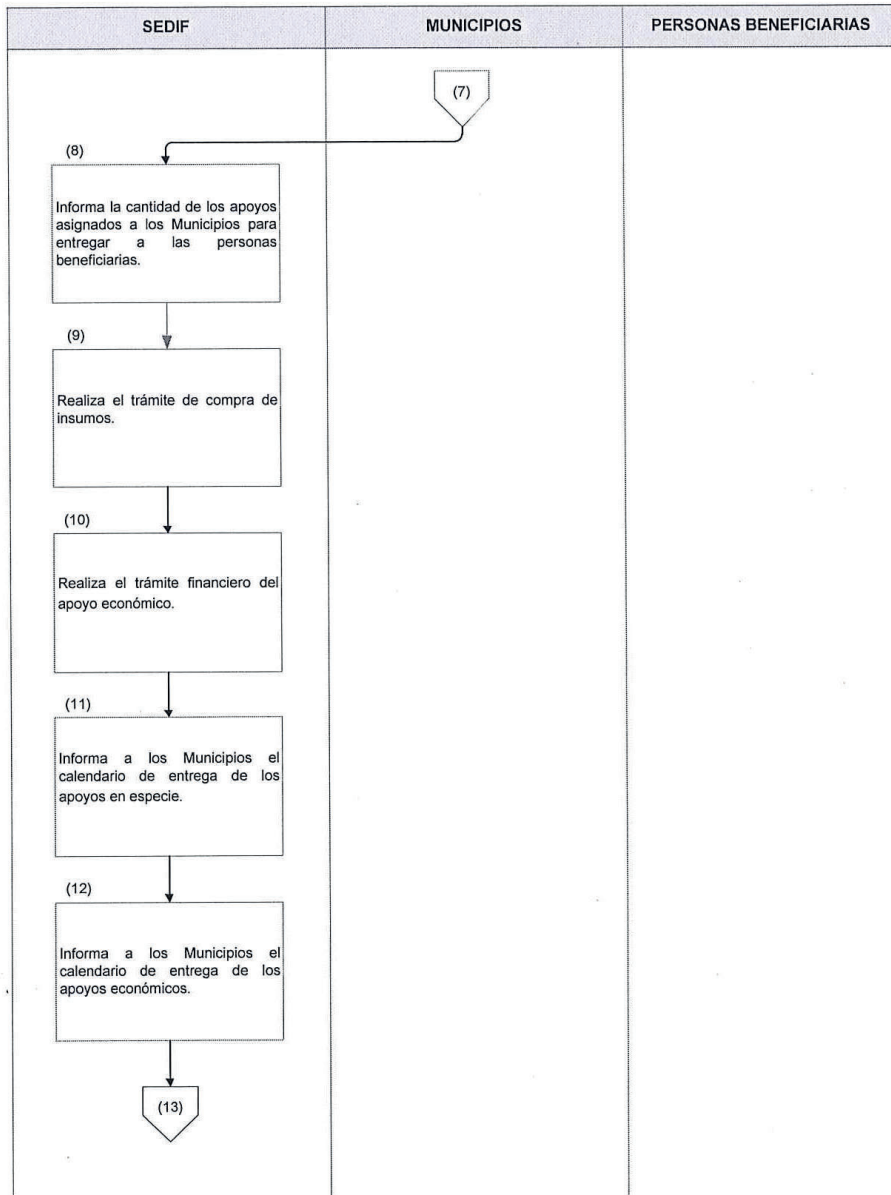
| SEDIF | MUNICIPIOS | PERSONAS BENEFICIARIAS |
|---|---|---|

(7)

(8)

Informa la cantidad de los apoyos asignados a los Municipios para entregar a las personas beneficiarias.

(9)

Realiza el trámite de compra de insumos.

(10)

Realiza el trámite financiero del apoyo económico.

(11)

Informa a los Municipios el calendario de entrega de los apoyos en especie.

(12)

Informa a los Municipios el calendario de entrega de los apoyos económicos.

(13)